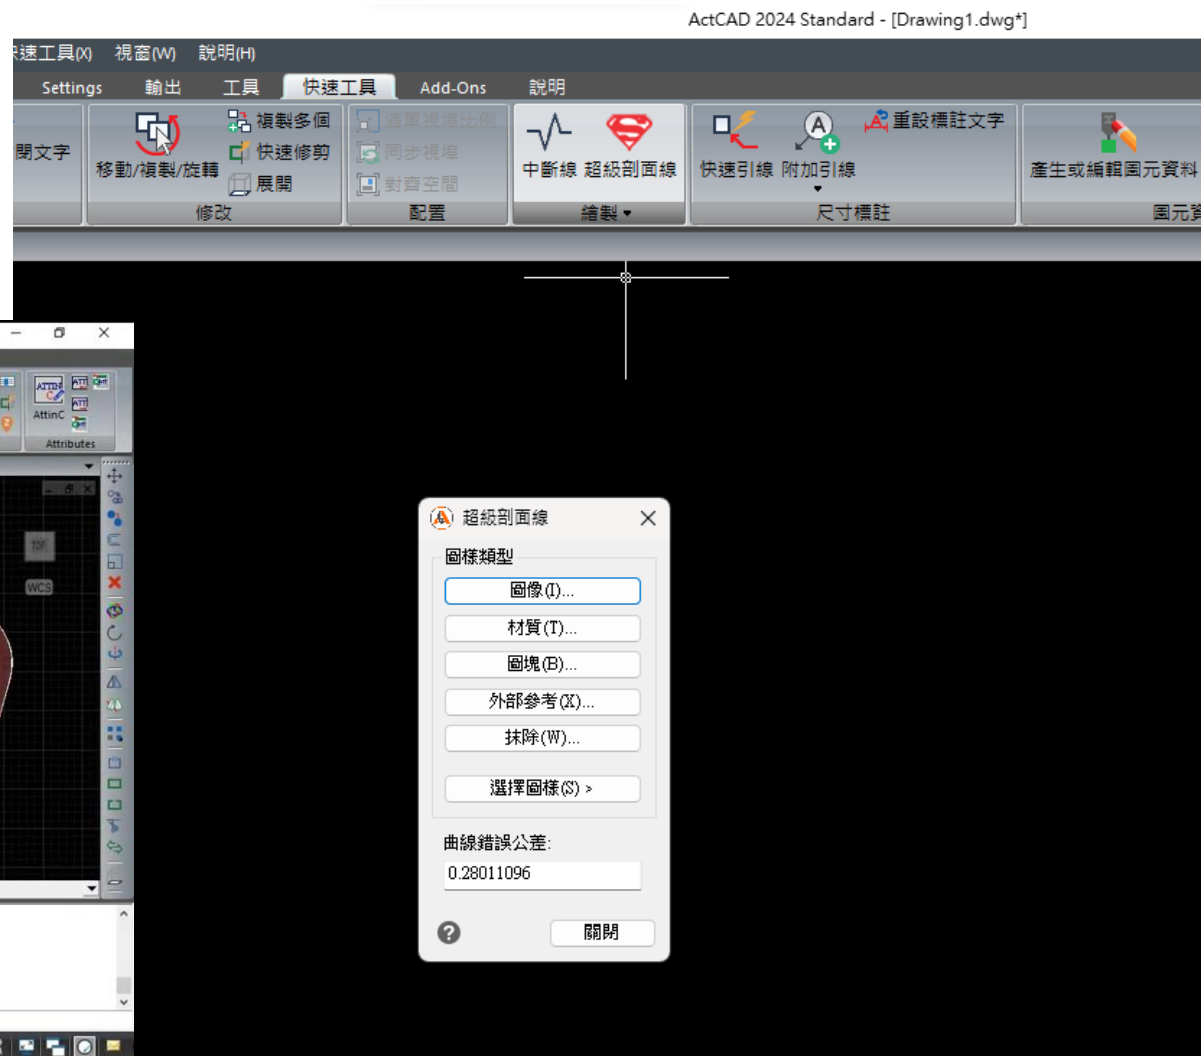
ActCAD 2024 Standard - [Drawing1.dwg*]

速工具(X) 視窗(W) 說明(H)

Settings 輸出 工具 快速工具 Add-Ons 說明

閉文字
移動/複製/旋轉 複製多個 快速修剪 展開
修改
清單視埠比例 同步視埠 對齊空間
配置
中斷線 超級剖面線
繪製
快速引線 附加引線 重設標註文字
尺寸標註
產生或編輯圖元資料
圖元資

AttinC
Attributes
TOP
WCS

超級剖面線
圖樣類型
圖像(I)...
材質(T)...
圖塊(B)...
外部參考(X)...
抹除(W)...
選擇圖樣(S) >
曲線錯誤公差:
0.28011096
關閉